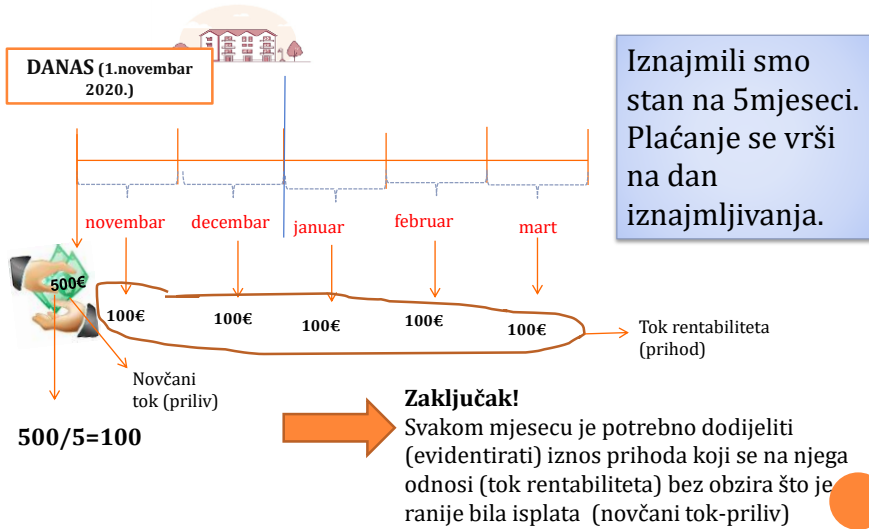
DANAS (1.novembar 2020.)

Iznajmili smo stan na 5mjeseci. Plaćanje se vrši na dan iznajmljivanja.

novembar
decembar
januar
februar
mart

500€

100€
100€
100€
100€
100€

Tok rentabiliteta (prihod)

Novčani tok (priliv)

500/5=100

Zaključak!
Svakom mjesecu je potrebno dodijeliti (evidentirati) iznos prihoda koji se na njega odnosi (tok rentabiliteta) bez obzira što je ranije bila isplata (novčani tok-priliv)